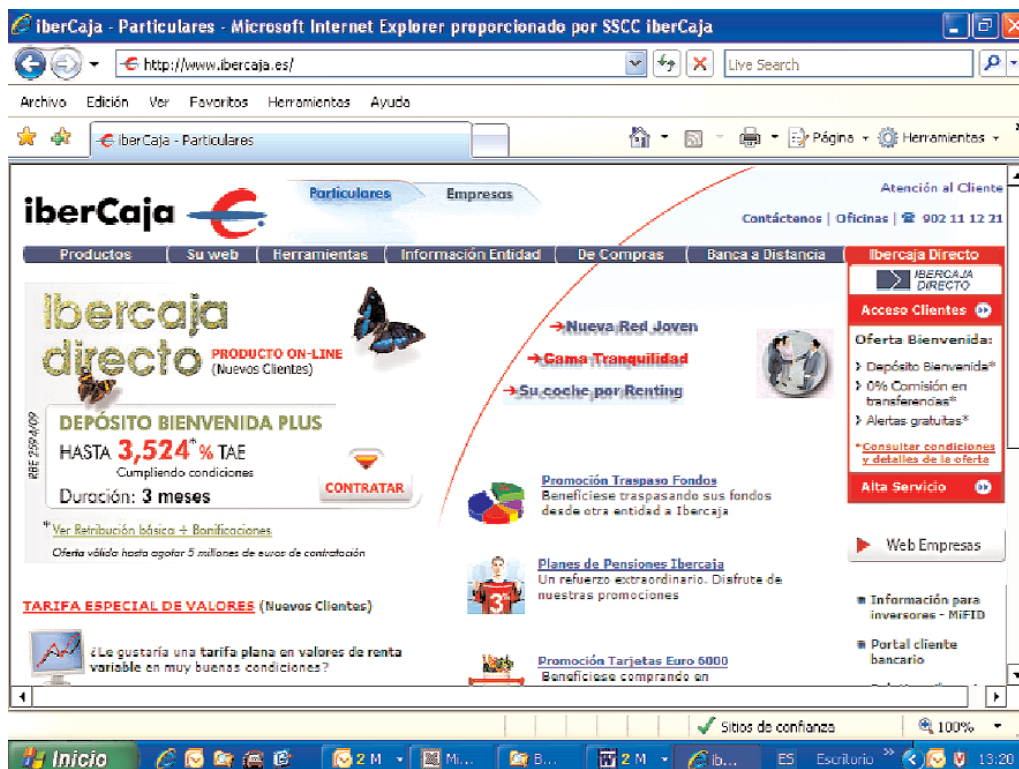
iberCaja - Particulares - Microsoft Internet Explorer proporcionado por SSCC iberCaja

http://www.ibercaja.es/

Live Search

Archivo Edición Ver Favoritos Herramientas Ayuda

iberCaja - Particulares

Página Herramientas

iberCaja

Particulares Empresas

Atención al Cliente

Contáctenos | Oficinas | 902 11 12 21

Productos | Su web | Herramientas | Información Entidad | De Compras | Banca a Distancia | Ibercaja Directo

IBERCAJA DIRECTO

Acceso Clientes

Oferta Bienvenida:

Depósito Bienvenida*

0% Comisión en transferencias*

Alertas gratuitas*

*Consultar condiciones y detalles de la oferta

Alta Servicio

Ibercaja directo

PRODUCTO ON-LINE (Nuevos Clientes)

RBE 2594/09

DEPÓSITO BIENVENIDA PLUS

HASTA 3,524*% TAE

Cumpliendo condiciones

Duración: 3 meses

CONTRATAR

*Ver Retribución básica + Bonificaciones

Oferta válida hasta agotar 5 millones de euros de contratación

Nueva Red Joven

Cama Tranquilidad

Su coche por Renting

Promoción Traspaso Fondos

Benefíciese traspasando sus fondos desde otra entidad a Ibercaja

Planes de Pensiones Ibercaja

Un refuerzo extraordinario. Disfrute de nuestras promociones

Promoción Tarjetas Euro 6000

Benefíciese comprando en

TARIFA ESPECIAL DE VALORES (Nuevos Clientes)

¿Le gustaría una tarifa plana en valores de renta variable en muy buenas condiciones?

Web Empresas

Información para inversores - MiFID

Portal cliente bancario

Sitios de confianza

100%

Inicio

2 M

Mi...

B...

2 M

Ib...

ES Escritorio

13:20